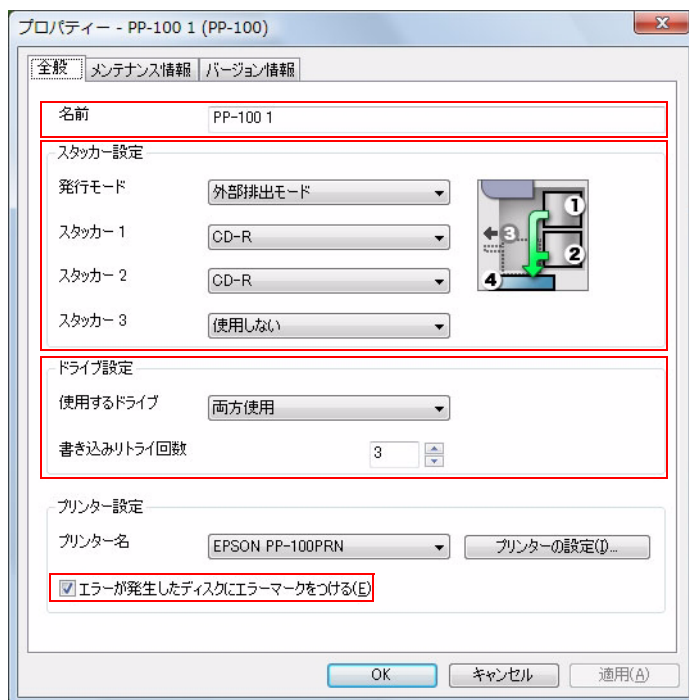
プロパティー - PP-100 1 (PP-100)

全般 | メンテナンス情報 | バージョン情報

名前 PP-100 1

スタッカー設定

発行モード 外部排出モード

スタッカー 1 CD-R

スタッカー 2 CD-R

スタッカー 3 使用しない

1 2 3 4

ドライブ設定

使用するドライブ 両方使用

書き込みリトライ回数 3

プリンター設定

プリンター名 EPSON PP-100PRN

プリンターの設定(I)...

エラーが発生したディスクにエラーマークをつける(E)

OK キャンセル 適用(A)